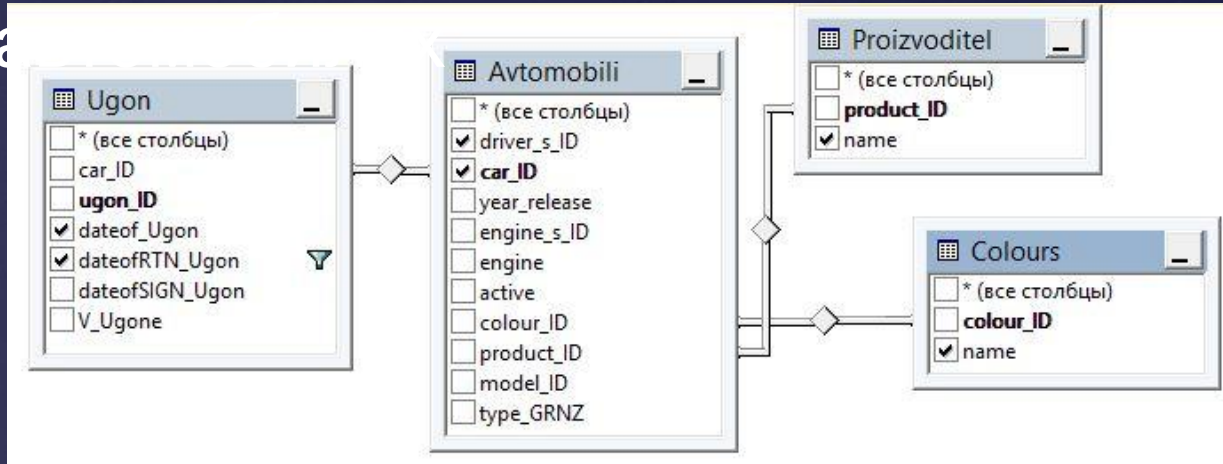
Ugon
* (все столбцы)
car_ID
ugon_ID
dateof_Ugon
dateofRTN_Ugon
dateofSIGN_Ugon
V_Ugone

Avtomobili
* (все столбцы)
driver_s_ID
car_ID
year_release
engine_s_ID
engine
active
colour_ID
product_ID
model_ID
type_GRNZ

Proizvoditel
* (все столбцы)
product_ID
name

Colours
* (все столбцы)
colour_ID
name